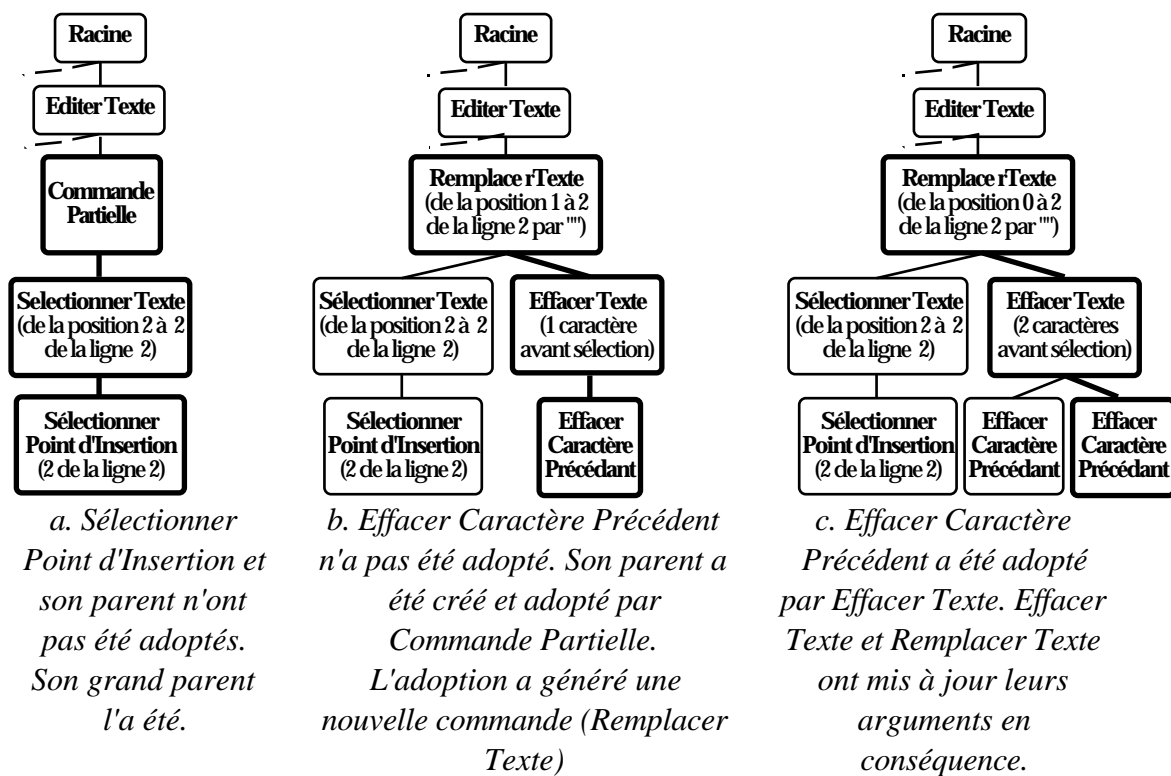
Racine

Editer Texte

Commande Partielle

Selectionner Texte (de la position 2 à 2 de la ligne 2)

Sélectionner Point d'Insertion (2 de la ligne 2)

a. Sélectionner Point d'Insertion et son parent n'ont pas été adoptés. Son grand parent l'a été.

Racine

Editer Texte

Remplace rTexte (de la position 1 à 2 de la ligne 2 par "")

Sélectionner Texte (de la position 2 à 2 de la ligne 2)

Effacer Texte (1 caractère avant sélection)

Sélectionner Point d'Insertion (2 de la ligne 2)

Effacer Caractère Précédant

b. Effacer Caractère Précédent n'a pas été adopté. Son parent a été créé et adopté par Commande Partielle. L'adoption a généré une nouvelle commande (Remplacer Texte)

Racine

Editer Texte

Remplace rTexte (de la position 0 à 2 de la ligne 2 par "")

Sélectionner Texte (de la position 2 à 2 de la ligne 2)

Effacer Texte (2 caractères avant sélection)

Sélectionner Point d'Insertion (2 de la ligne 2)

Effacer Caractère Précédant

Effacer Caractère Précédant

c. Effacer Caractère Précédent a été adopté par Effacer Texte. Effacer Texte et Remplacer Texte ont mis à jour leurs arguments en conséquence.